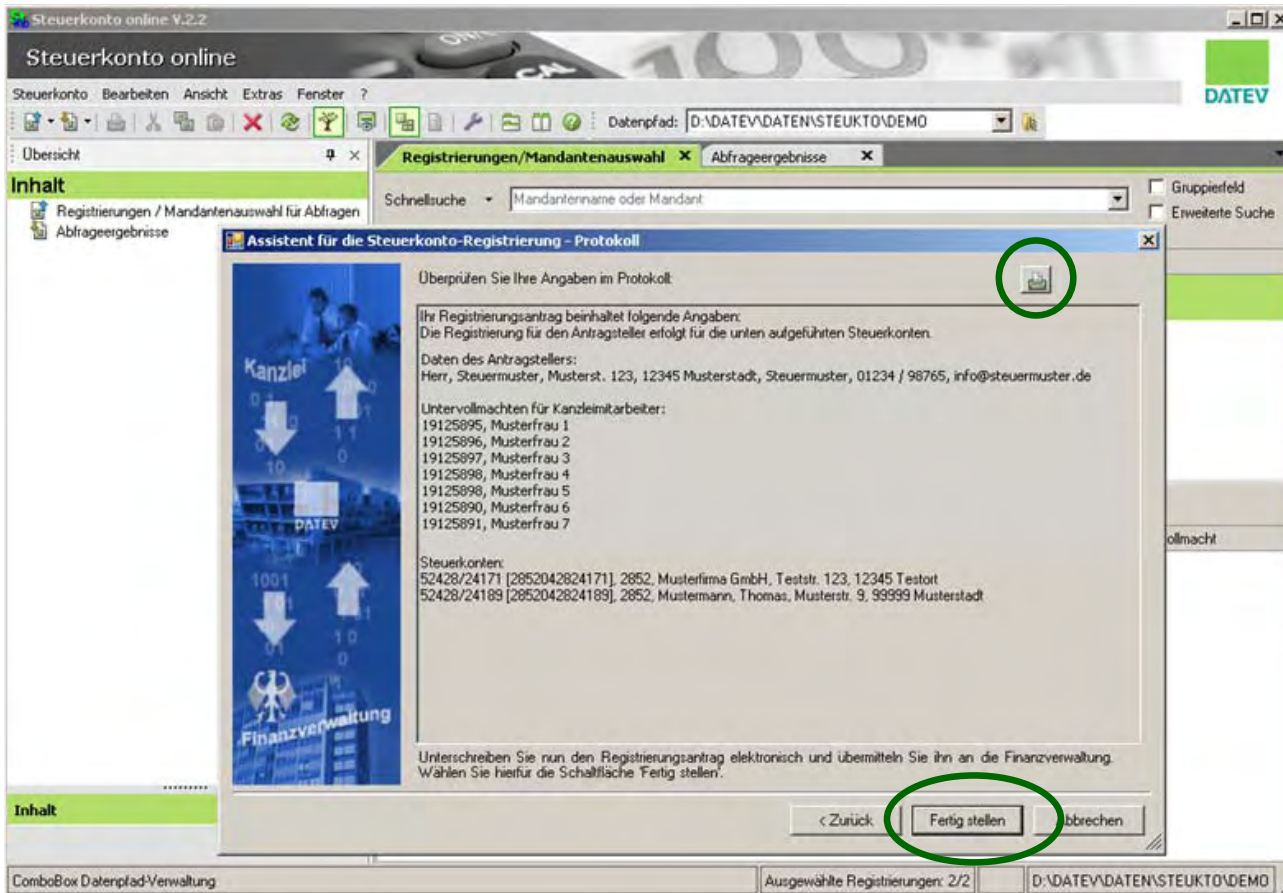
Steuerkonto online V.2.2

Steuerkonto online

DATEV

Steuerkonto Bearbeiten Ansicht Extras Fenster ?

Datenpfad: D:\DATEV\DATEN\STEUKTO\DEMO

Übersicht

Inhalt

Registrierungen / Mandantenauswahl für Abfragen
Abfrageergebnisse

Registrierungen/Mandantenauswahl
Abfrageergebnisse

Schnellsuche
Mandantenname oder Mandant

Gruppierfeld
Erweiterte Suche

Assistent für die Steuerkonto-Registrierung - Protokoll

Kanzlei

DATEV

1001

Finanzverwaltung

Überprüfen Sie Ihre Angaben im Protokoll:

Ihr Registrierungsantrag beinhaltet folgende Angaben:
Die Registrierung für den Antragsteller erfolgt für die unten aufgeführten Steuerkonten.

Daten des Antragstellers:
Herr, Steuermuster, Musterst. 123, 12345 Musterstadt, Steuermuster, 01234 / 98765, info@steuermuster.de

Untervollmachten für Kanzleimitarbeiter:
19125895, Musterfrau 1
19125896, Musterfrau 2
19125897, Musterfrau 3
19125898, Musterfrau 4
19125898, Musterfrau 5
19125890, Musterfrau 6
19125891, Musterfrau 7

Steuerkonten:
52428/24171 [2852042824171], 2852, Musterfirma GmbH, Teststr. 123, 12345 Testort
52428/24189 [2852042824189], 2852, Mustermann, Thomas, Musterstr. 9, 99999 Musterstadt

Unterschreiben Sie nun den Registrierungsantrag elektronisch und übermitteln Sie ihn an die Finanzverwaltung. Wählen Sie hierfür die Schaltfläche 'Fertig stellen'.

< Zurück
Fertig stellen
Abbrechen

ollmacht

Inhalt

ComboBox Datenpfad-Verwaltung
Ausgewählte Registrierungen: 2/2
D:\DATEV\DATEN\STEUKTO\DEMO